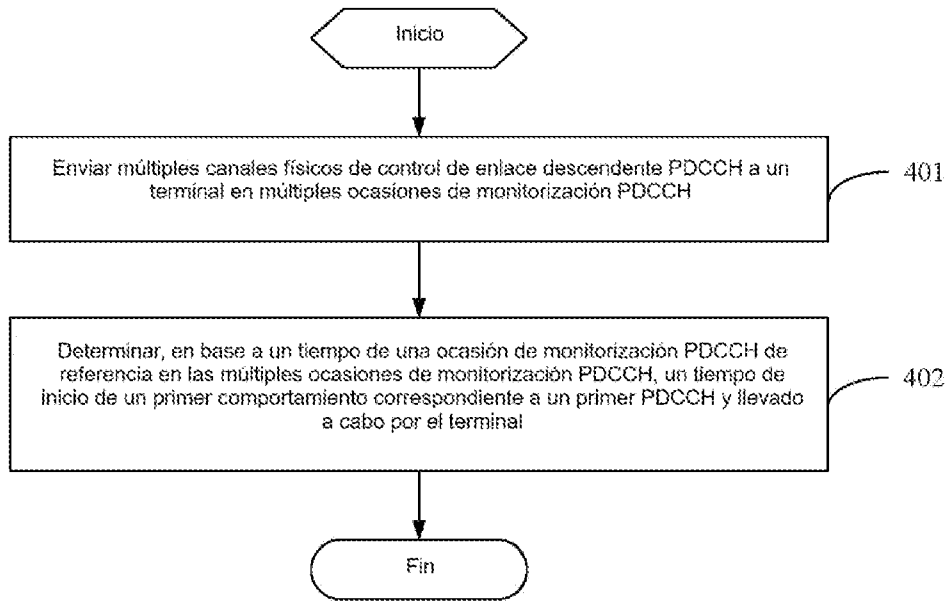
Inicio

Enviar múltiples canales físicos de control de enlace descendente PDCCH a un terminal en múltiples ocasiones de monitorización PDCCH

401

Determinar, en base a un tiempo de una ocasión de monitorización PDCCH de referencia en las múltiples ocasiones de monitorización PDCCH, un tiempo de inicio de un primer comportamiento correspondiente a un primer PDCCH y llevado a cabo por el terminal

402

Fin